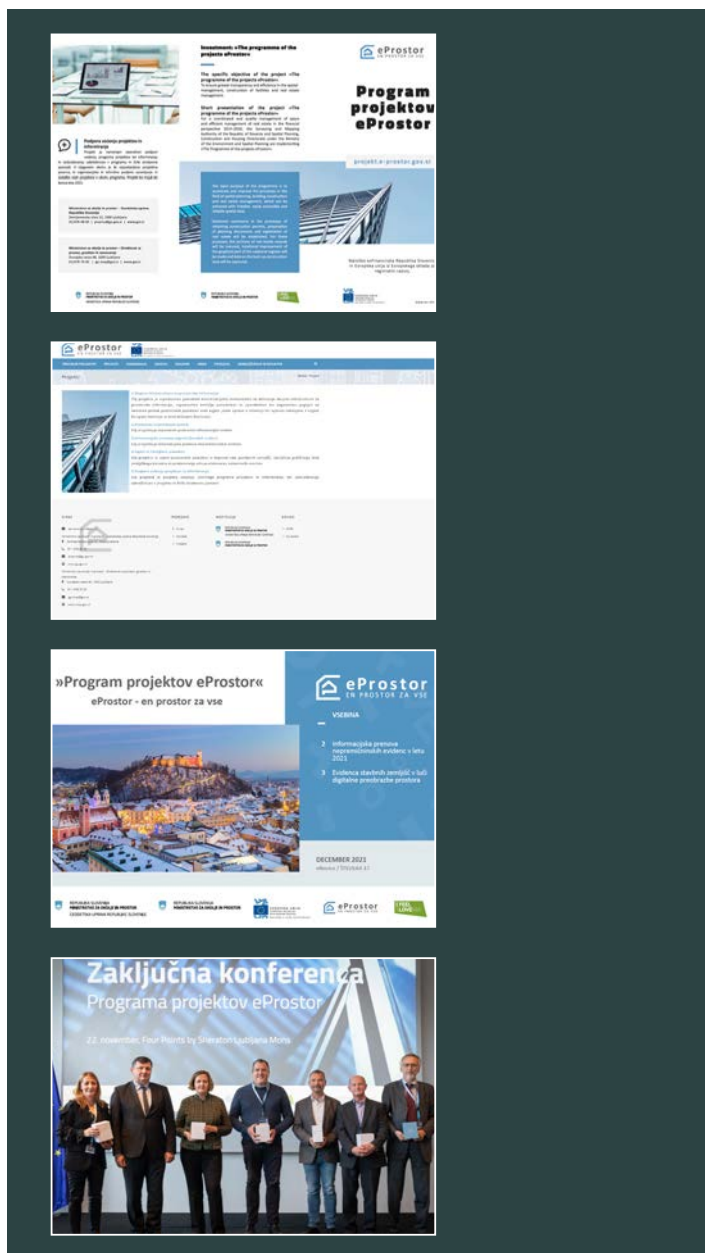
Investment: »The programme of the projects eProstor«

The specific objective of the project »The programme of the projects eProstor«

Short presentation of the project »The programme of the projects eProstor«

eProstor
EN PROSTOR ZA VSE

Program projektov eProstor

projekt.e-prostor.gov.si

Podpora sistemu projektov in informiranja

eProstor
EN PROSTOR ZA VSE

Projekti

»Program projektov eProstor«
eProstor - en prostor za vse

eProstor
EN PROSTOR ZA VSE

VSEBINA

2 Informacijska prenova nepremičninskih evidenc v letu 2021

3 Evidenca stavbnih zemljišč v luči digitalne preobrazbe prostora

DECEMBER 2021
eNovica / ŠTEVILKA 37

REPUBLIKA SLOVENIJA
MINISTRSTVO ZA OKOLJE IN PROSTOR
GEODETSKA UPRAVA REPUBLIKE SLOVENIJE

REPUBLIKA SLOVENIJA
MINISTRSTVO ZA OKOLJE IN PROSTOR

eProstor

I FEEL LOVE

Zaključna konferenca
Programa projektov eProstor
22. november, Four Points by Sheraton Ljubljana Mons